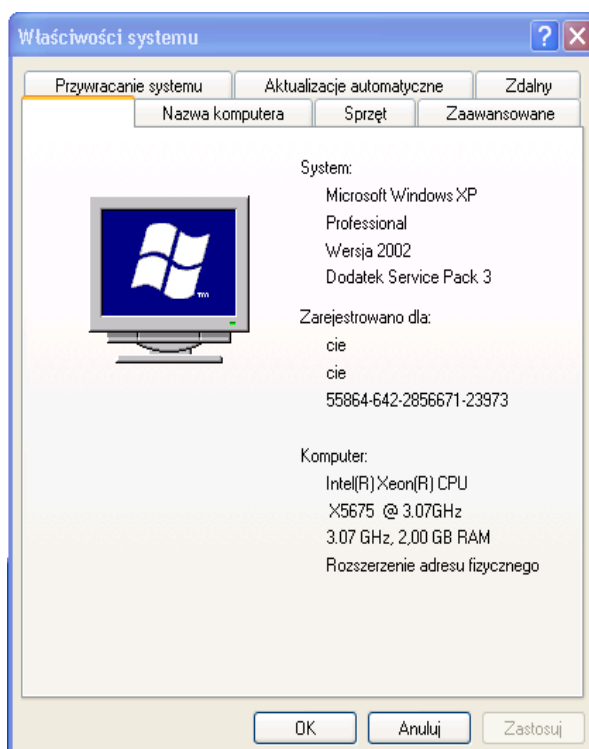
Właściwości systemu

Przywracanie systemu | Aktualizacje automatyczne | Zdalny
Ogólne | Nazwa komputera | Sprzęt | Zaawansowane

System:
Microsoft Windows XP
Professional
Wersja 2002
Dodatek Service Pack 3

Zarejestrowano dla:
cie
cie
55864-642-2856671-23973

Komputer:
Intel(R) Xeon(R) CPU
X5675 @ 3.07GHz
3.07 GHz, 2,00 GB RAM
Rozszerzenie adresu fizycznego

OK | Anuluj | Zastosuj